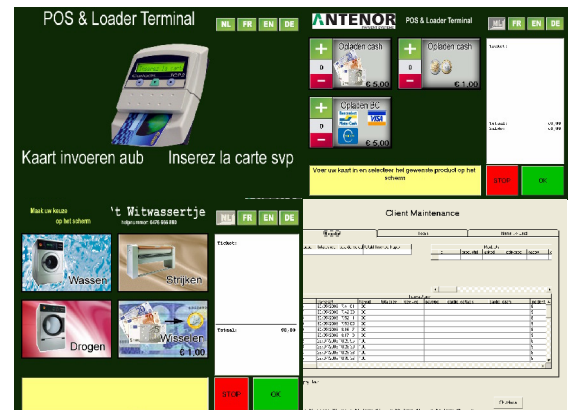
POS & Loader Terminal

NL FR EN DE

Kaart invoeren aub Inserez la carte svp

ANTENOR

POS & Loader Terminal

NL FR EN DE

+ Opladen cash
0
€ 5.00

+ Opladen cash
0
€ 1.00

+ Opladen BC
0
€ 5.00

Ticket:

Totaal: €0.00
Saldo: €0.00

Voer uw kaart in en selecteer het gewenste product op het scherm

STOP

OK

Maak uw keuze op het scherm

't Witwassertje

NL FR EN DE

Wassen

Strijken

Drogen

Wisseler
€ 1.00

Ticket:

Totaal: €0.00

STOP

OK

Client Maintenance

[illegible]